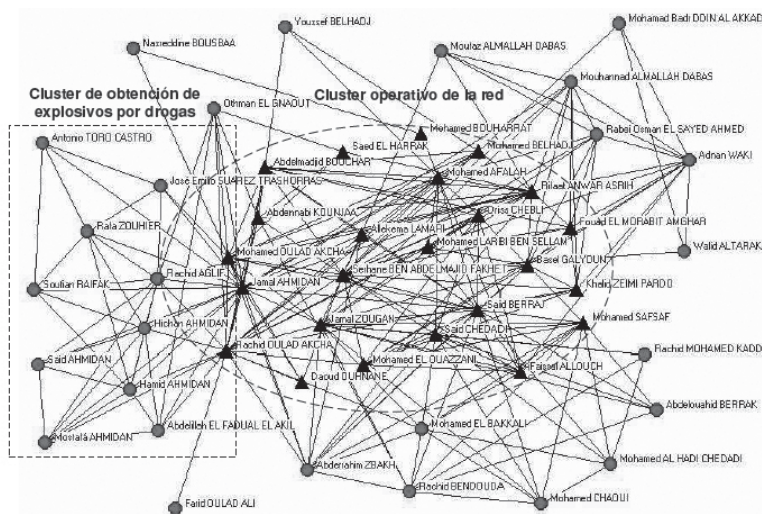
Youssef BELHADJ

Mohamed Badr DOIN AL AKKAD

Nasreddine BOUSBAA

Moutaz ALMALLAH DABAS

Mouhannad ALMALLAH DABAS

Cluster de obtención de explosivos por drogas

Cluster operativo de la red

Othman EL GNAOUT

Mohamed BOUHARRAT

Rabei Osman EL SAYED AHMED

Saed EL HARRAK

Mohamed BELHADJ

Antonio TORO CASTRO

Abdelmadjid BOUCHAR

Adnan WAKI

Mohamed AFALAH

José Emilio SUAREZ TRASHORRAS

Rifaat ANWAR ASRIH

Abdennabi KOUNJAA

Driss CHEBLI

Fouad EL MORABIT AMGHAR

Rafa ZOUHIER

Allekema LAMARI

Mohamed LARBI BEN SELLAM

Walid ALTARAK

Mohamed OULAD AKCHA

Rachid AGLIF

Serhane BEN ABDELMAJID FAKHET

Basel GALYOUN

Soulian RAIFAK

Jamal AHMIDAN

Khalid ZEIMI PARDO

Said BERRAJ

Hicham AHMIDAN

Jamal ZOUGAM

Mohamed SAFSAF

Said CHEDADI

Rachid OULAD AKCHA

Rachid MOHAMED KADD

Said AHMIDAN

Mohamed EL OUAZZANI

Daoud OUHNANE

Faissal ALLOUCH

Hamid AHMIDAN

Abdelouahid BERRAK

Abdelilah EL FADUAL EL AKIL

Mostafa AHMIDAN

Mohamed EL BAKKALI

Mohamed AL HADI CHEDADI

Abderrahim ZBAKH

Rachid BENDOUDA

Mohamed CHAOUI

Farid OULAD ALI